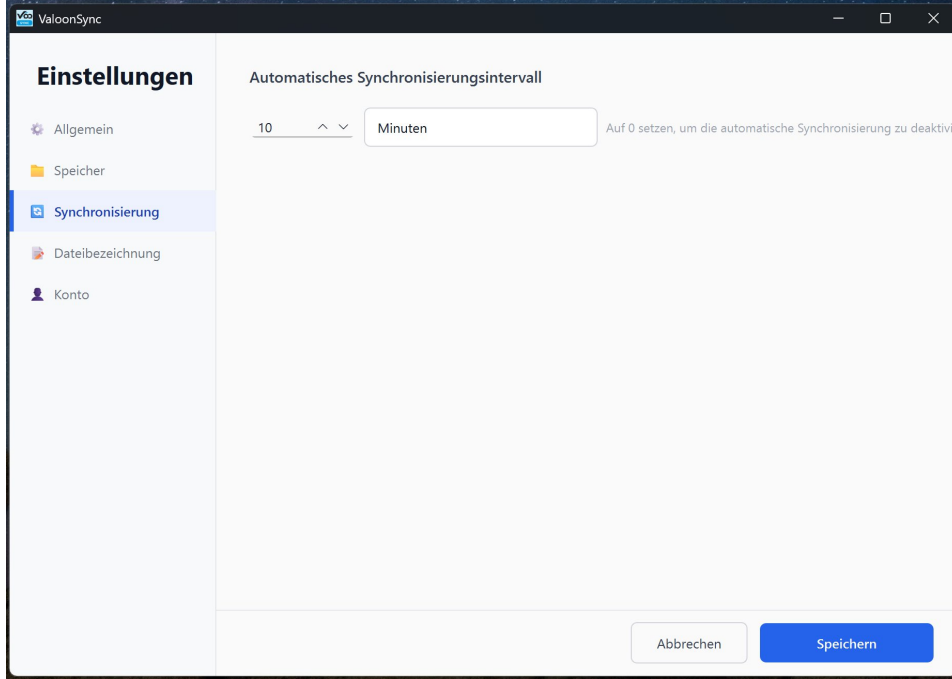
ValoonSync

Einstellungen

Allgemein

Speicher

Synchronisierung

Dateibezeichnung

Konto

Automatisches Synchronisierungsintervall

10

Minuten

Auf 0 setzen, um die automatische Synchronisierung zu deaktivi

Abbrechen

Speichern